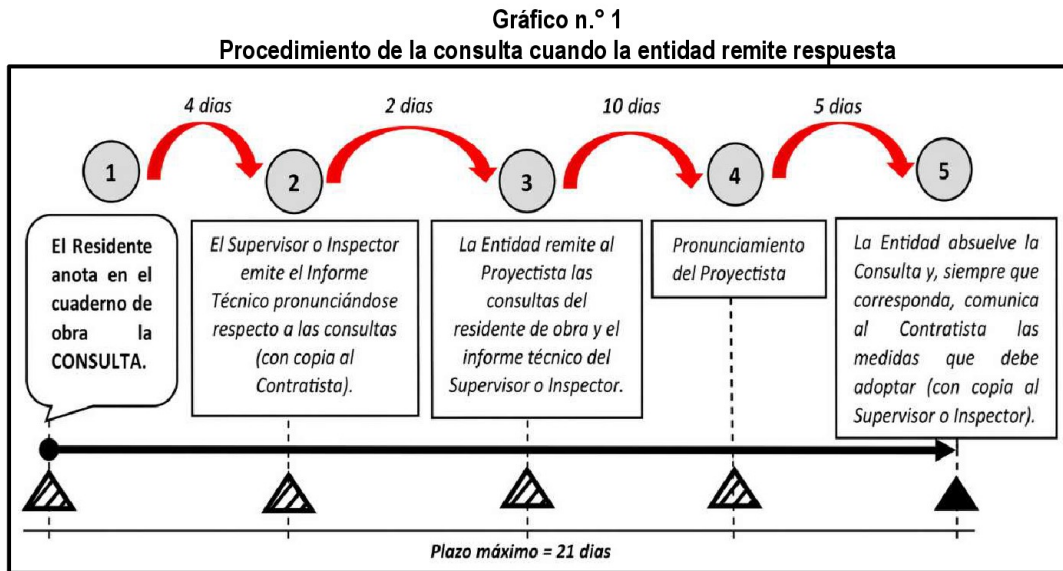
Gráfico n.° 1
Procedimiento de la consulta cuando la entidad remite respuesta

4 dias
2 dias
10 dias
5 dias

1
2
3
4
5

El Residente anota en el cuaderno de obra la CONSULTA.

El Supervisor o Inspector emite el Informe Técnico pronunciándose respecto a las consultas (con copia al Contratista).

La Entidad remite al Proyectista las consultas del residente de obra y el informe técnico del Supervisor o Inspector.

Pronunciamiento del Proyectista

La Entidad absuelve la Consulta y, siempre que corresponda, comunica al Contratista las medidas que debe adoptar (con copia al Supervisor o Inspector).

Plazo máximo = 21 dias